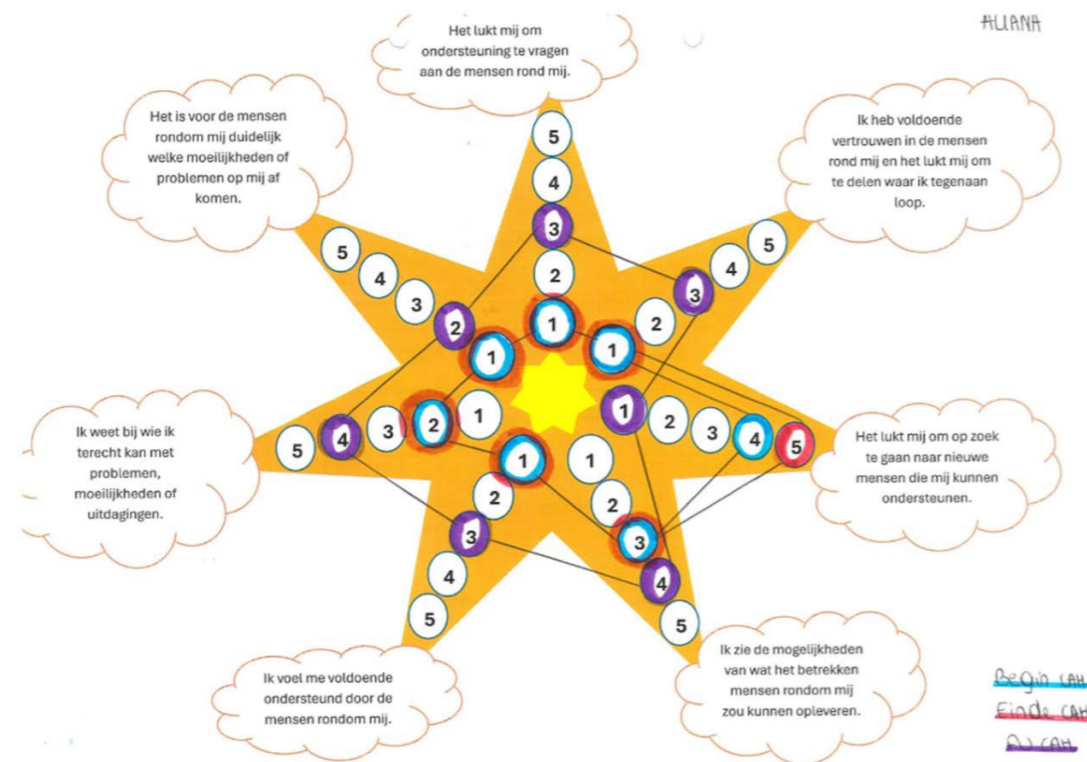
ALIANA

Het lukt mij om ondersteuning te vragen aan de mensen rond mij.

Het is voor de mensen rondom mij duidelijk welke moeilijkheden of problemen op mij af komen.

Ik heb voldoende vertrouwen in de mensen rond mij en het lukt mij om te delen waar ik tegenaan loop.

Ik weet bij wie ik terecht kan met problemen, moeilijkheden of uitdagingen.

Het lukt mij om op zoek te gaan naar nieuwe mensen die mij kunnen ondersteunen.

Ik voel me voldoende ondersteund door de mensen rondom mij.

Ik zie de mogelijkheden van wat het betrekken mensen rondom mij zou kunnen opleveren.

5 4 3 2 1
5 4 3 2 1
5 4 3 2 1
5 4 3 2 1
5 4 3 2 1
5 4 3 2 1
5 4 3 2 1

Begin CAH
Einde CAH
Nu CAH